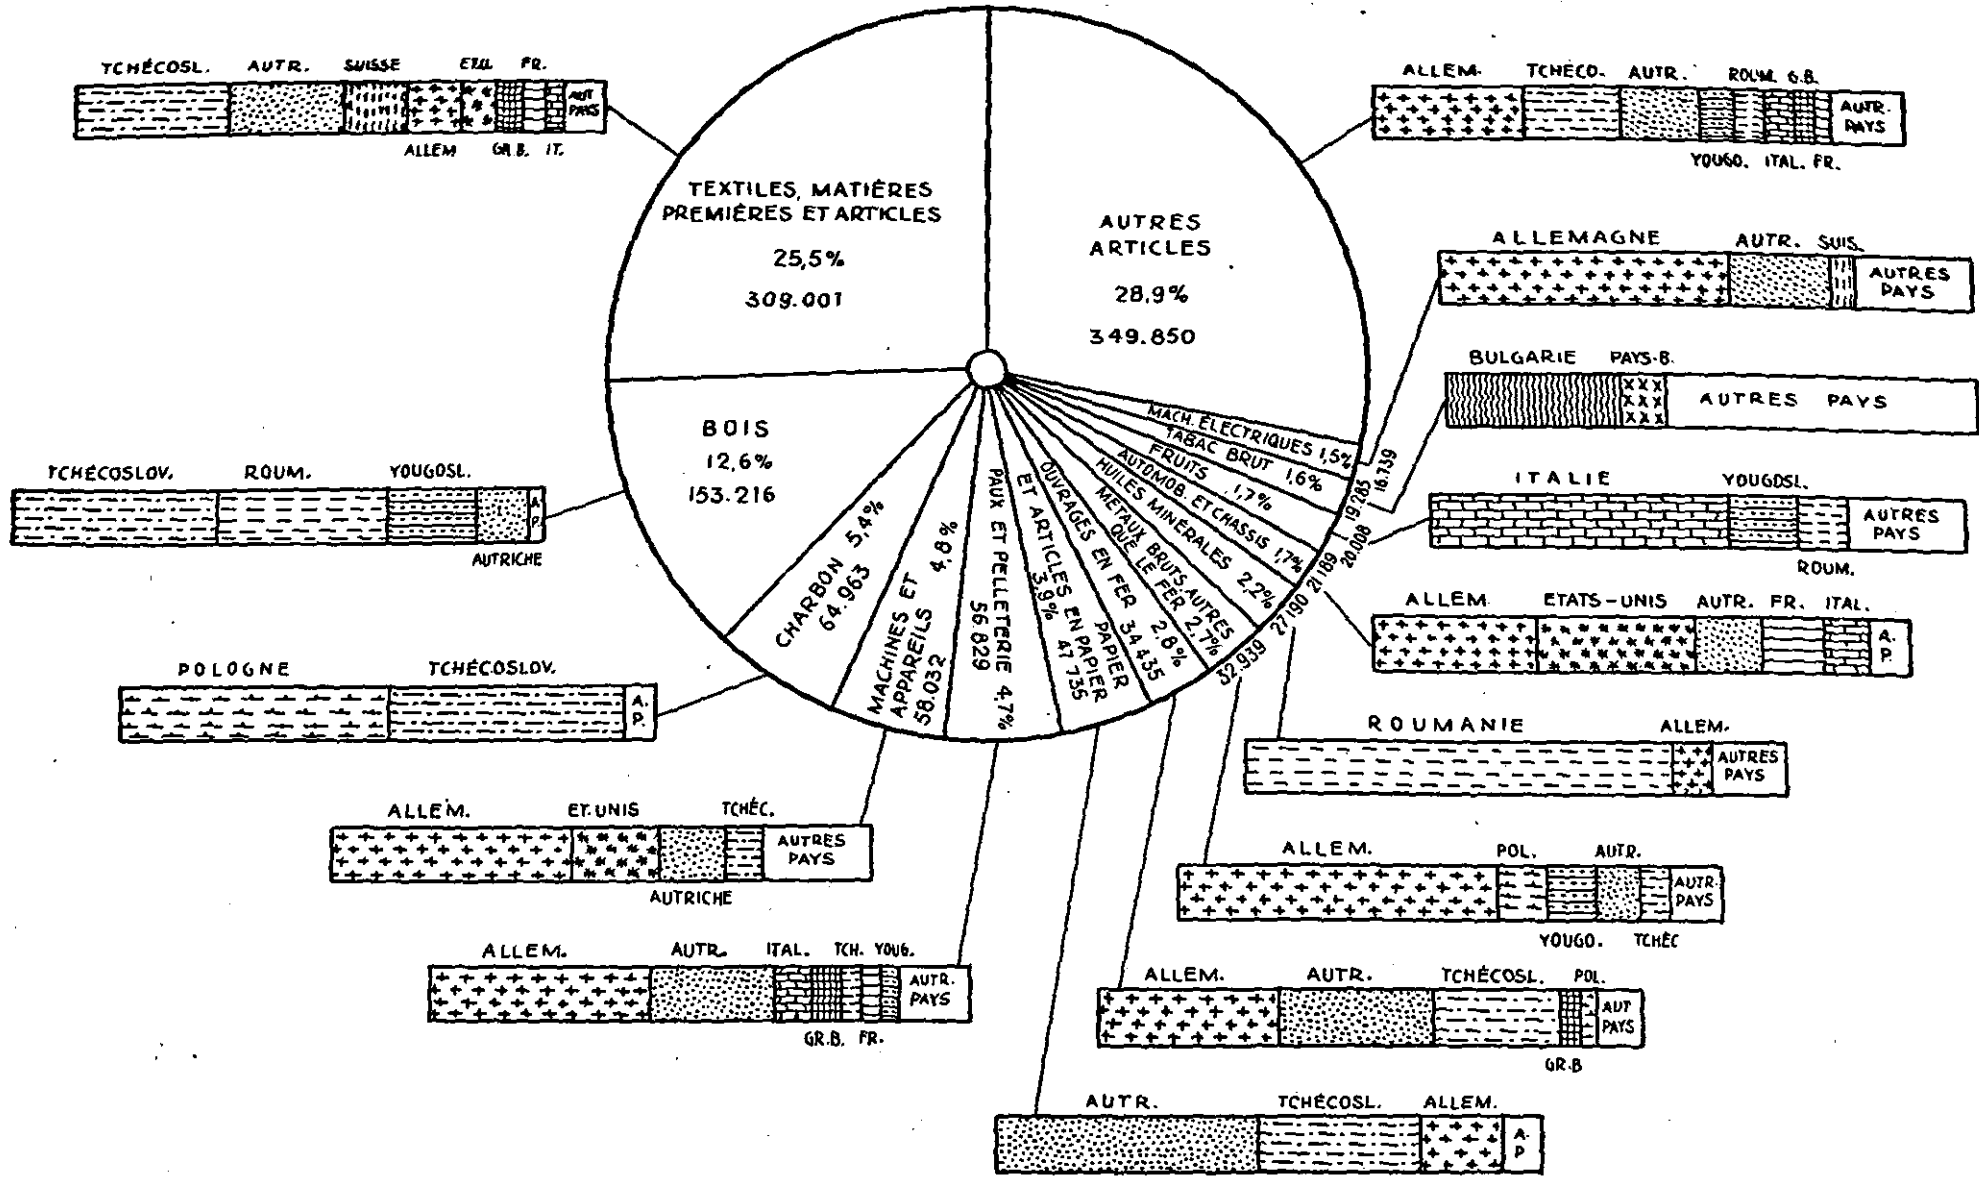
TCHÉCOSL. AUTR. SUISSE ETU. FR.
AUT. PAYS
ALLEM GR.B. IT.

TEXTILES, MATIÈRES PREMIÈRES ET ARTICLES
25,5%
309.001

AUTRES ARTICLES
28,9%
349.850

ALLEM. TCHÉCO. AUTR. ROUM. G.B.
AUTR. PAYS
YOUGO. ITAL. FR.

ALLEMAGNE AUTR. SUIS.
AUTRES PAYS

BULGARIE PAYS-B.
AUTRES PAYS

BOIS
12,6%
153.216

TCHÉCOSLOV. ROUM. YOUGOSL.
A. P.
AUTRICHE

MACH. ÉLECTRIQUES 1,5%
TABAC BRUT 1,6%
FRUITS 1,7%
AUTOMOB. ET CHASSIS 1,7%
HUILES MINÉRALES 2,2%
METAUX BRUTS AUTRES QUE LE FER 2,7%
OUVRAGES EN FER 2,8% 34.435
ET ARTICLES EN PAPIER 3,9% PAPIER 47.735
PAUX ET PELLETERIE 4,7% 56.829
MACHINES ET APPAREILS 4,8% 58.032
CHARBON 5,4% 64.963

18.139
19.285
20.008
21.189
27.190
32.939

ITALIE YOUGOSL.
AUTRES PAYS
ROUM.

ALLEM. ETATS-UNIS AUTR. FR. ITAL.
A. P.

POLOGNE TCHÉCOSLOV.
A. P.

ROUMANIE ALLEM.
AUTRES PAYS

ALLEM. ET. UNIS TCHÉC.
AUTRES PAYS
AUTRICHE

ALLEM. POL. AUTR.
AUTR. PAYS
YOUGO. TCHÉC

ALLEM. AUTR. ITAL. TCH. YOUG.
AUTR. PAYS
GR.B. FR.

ALLEM. AUTR. TCHÉCOSL. POL.
AUT PAYS
GR.B

AUTR. TCHÉCOSL. ALLEM.
A. P.